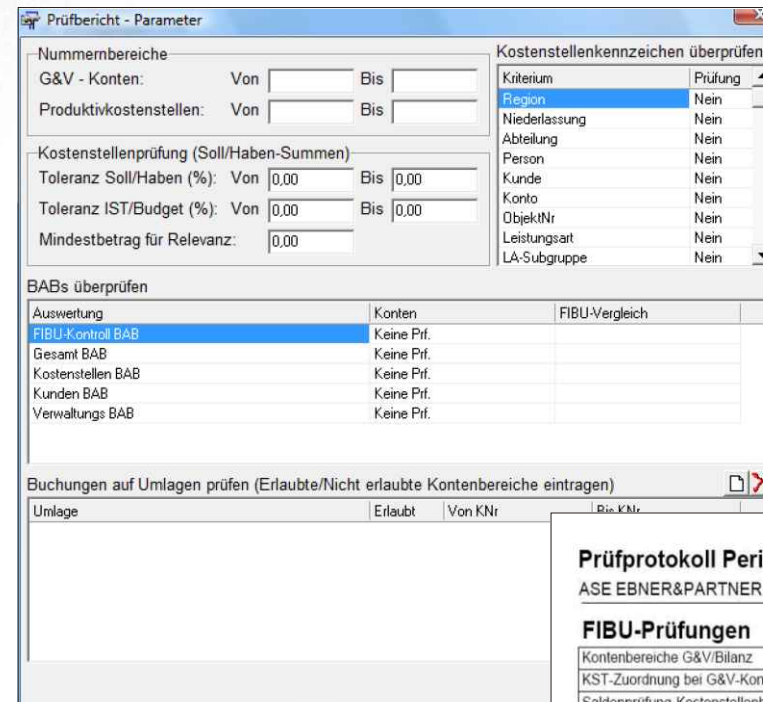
Prüfbericht - Parameter

Nummernbereiche
G&V - Konten: Von Bis
Produktivkostenstellen: Von Bis

Kostenstellenprüfung (Soll/Haben-Summen)
Toleranz Soll/Haben (%): Von 0,00 Bis 0,00
Toleranz IST/Budget (%): Von 0,00 Bis 0,00
Mindestbetrag für Relevanz: 0,00

Kostenstellenkennzeichen überprüfen

| Kriterium | Prüfung |
|---|---|
| Region | Nein |
| Niederlassung | Nein |
| Abteilung | Nein |
| Person | Nein |
| Kunde | Nein |
| Konto | Nein |
| ObjektNr | Nein |
| Leistungsart | Nein |
| LA-Subgruppe | Nein |

BABs überprüfen

| Auswertung | Konten | FIBU-Vergleich |
|---|---|---|
| FIBU-Kontroll BAB | Keine Prf. | |
| Gesamt BAB | Keine Prf. | |
| Kostenstellen BAB | Keine Prf. | |
| Kunden BAB | Keine Prf. | |
| Verwaltungs BAB | Keine Prf. | |

Buchungen auf Umlagen prüfen (Erlaubte/Nicht erlaubte Kontenbereiche eintragen)

| Umlage | Erlaubt | Von KNr | Bis KNr |
|---|---|---|---|

Prüfprotokoll Peri
ASE EBNER&PARTNER

FIBU-Prüfungen
Kontenbereiche G&V/Bilanz
KST-Zuordnung bei G&V-Kon
Saldenprüfung Kostenstellen